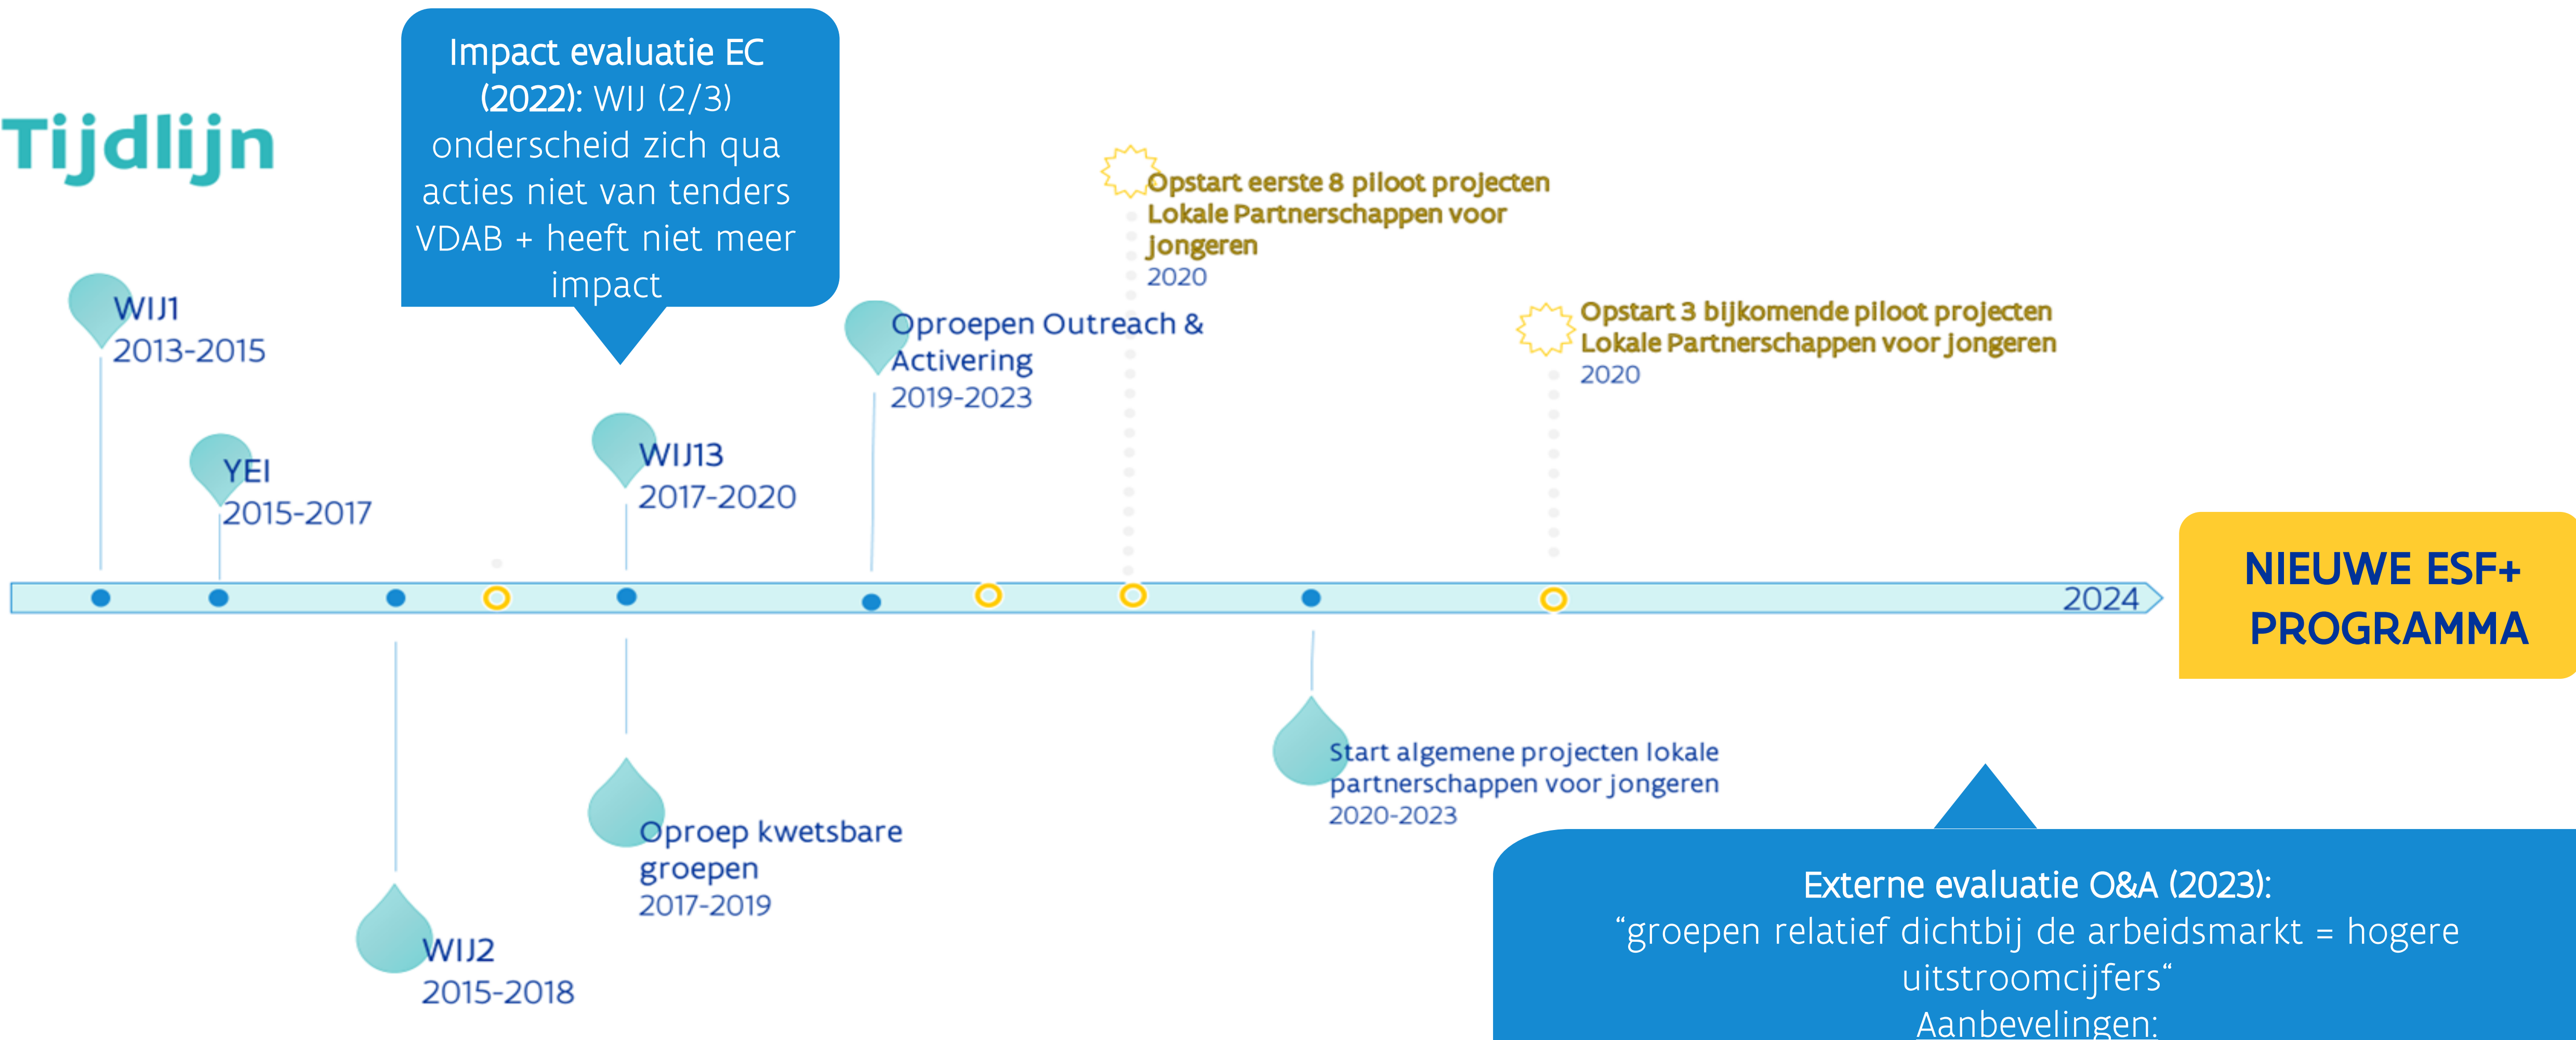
Tijdlijn

Impact evaluatie EC (2022): WIJ (2/3) onderscheid zich qua acties niet van tenders VDAB + heeft niet meer impact

WIJ1
2013-2015

YEI
2015-2017

WIJ2
2015-2018

WIJ13
2017-2020

Oproep kwetsbare groepen
2017-2019

Oproepen Outreach & Activering
2019-2023

Opstart eerste 8 piloot projecten Lokale Partnerschappen voor Jongeren
2020

Opstart 3 bijkomende piloot projecten Lokale Partnerschappen voor Jongeren
2020

Start algemene projecten lokale partnerschappen voor jongeren
2020-2023

2024

NIEUWE ESF+ PROGRAMMA

Externe evaluatie O&A (2023):
“groepen relatief dichtbij de arbeidsmarkt = hogere uitstroomcijfers“
Aanbevelingen: